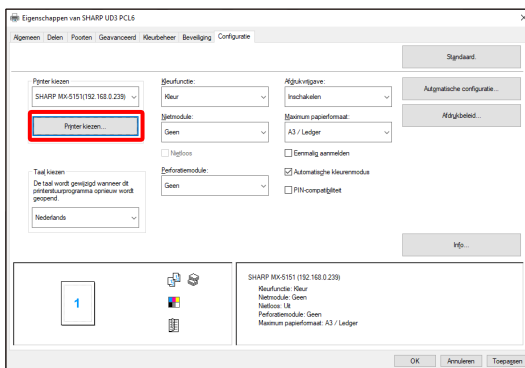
Eigenschappen van SHARP UD3 PCL6

Algemeen Delen Poorten Geavanceerd Kleurbeheer Beveiliging Configuratie

Standaard

Printer kiezen
SHARP MX-5151(192.168.0.239)
Printer kiezen...

Kleurfunctie:
Kleur

Nietmodule:
Geen

Nietloos

Perforatiemodule:
Geen

Afdrukvrijgave:
Inschakelen

Maximum papierformaat:
A3 / Ledger

Eenmalig aanmelden

Automatische kleurenmodus

PIN-compatibiliteit

Automatische configuratie...

Afdrukbeleid...

Taal kiezen
De taal wordt gewijzigd wanneer dit printerstuurprogramma opnieuw wordt geopend.
Nederlands

Info...

1

SHARP MX-5151 (192.168.0.239)
Kleurfunctie: Kleur
Nietmodule: Geen
Nietloos: Uit
Perforatiemodule: Geen
Maximum papierformaat: A3 / Ledger

OK Annuleren Toepassen